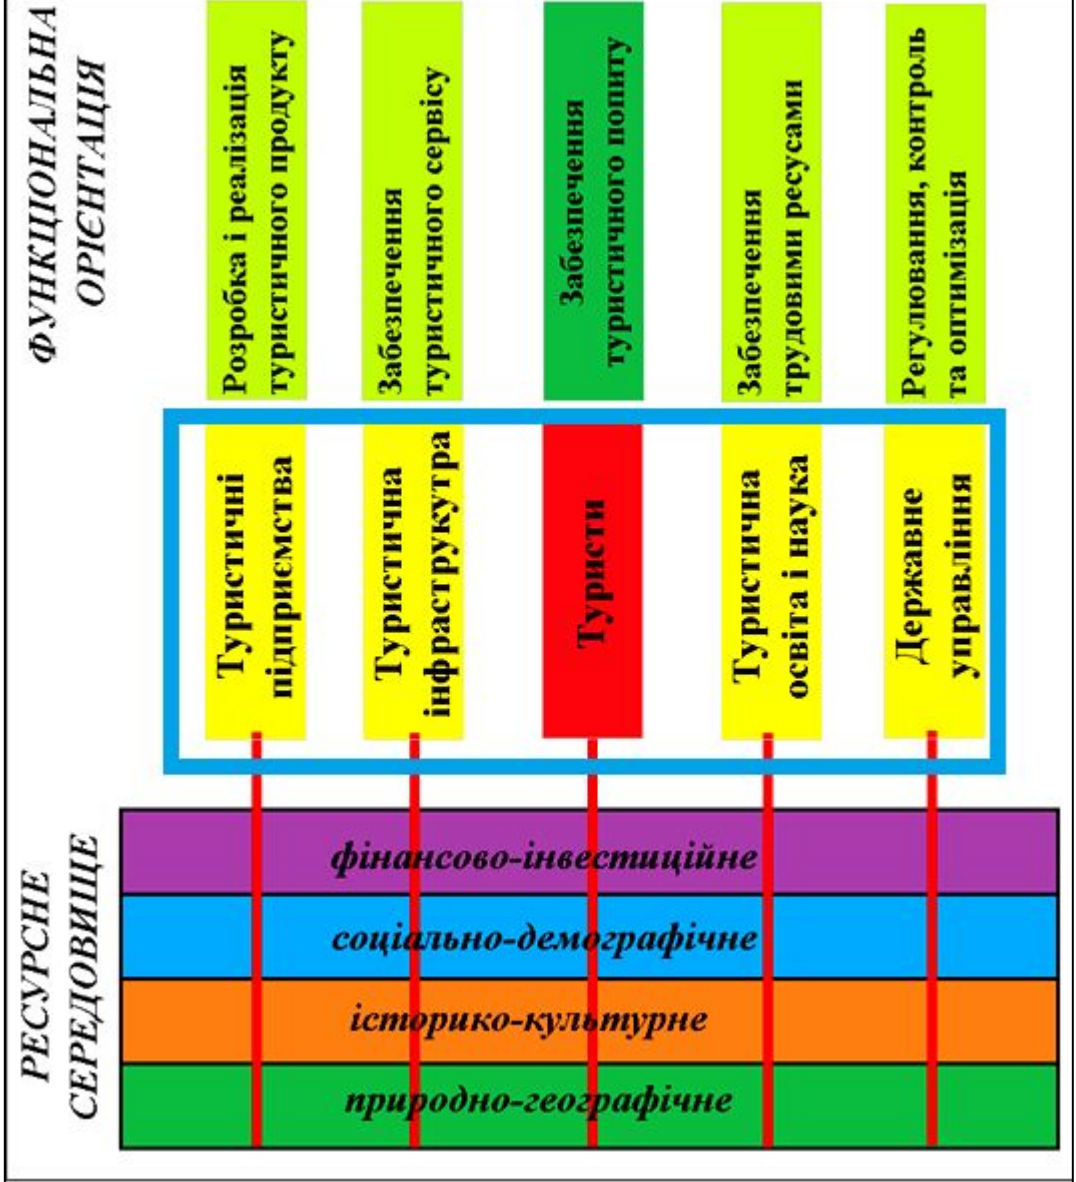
ФУНКЦІОНАЛЬНА ОРІЄНТАЦІЯ

Розробка і реалізація туристичного продукту

Забезпечення туристичного сервісу

Забезпечення туристичного попиту

Забезпечення трудовими ресурсами

Регулювання, контроль та оптимізація

Туристичні підприємства

Туристична інфраструкутра

Туристи

Туристична освіта і наука

Державне управління

РЕСУРСНЕ СЕРЕДОВИЩЕ

фінансово-інвестиційне

соціально-демографічне

історико-культурне

природно-географічне